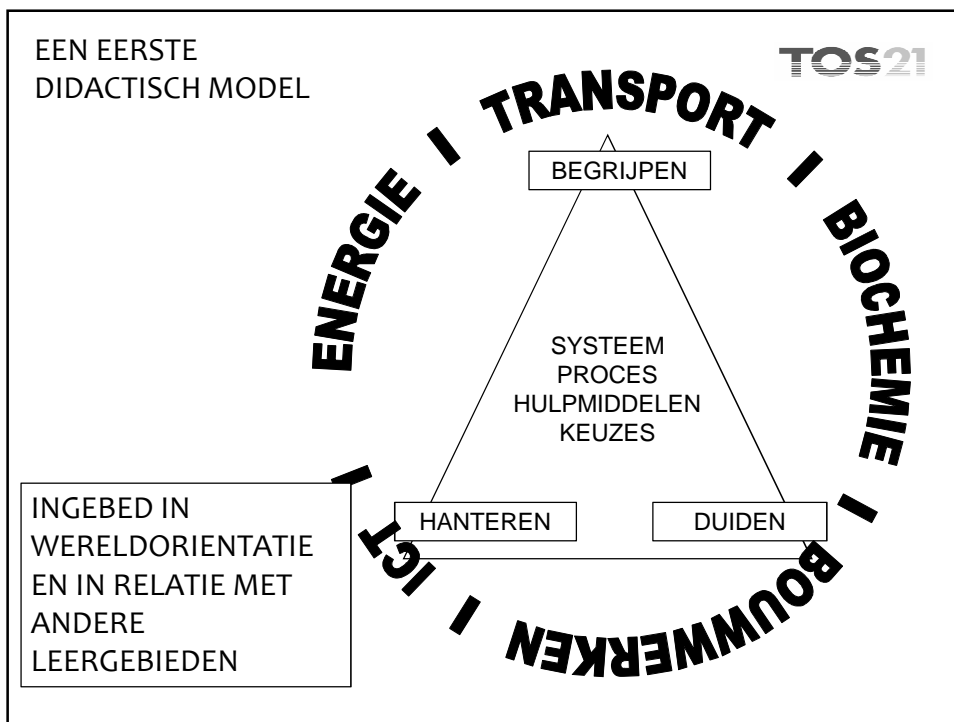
EEN EERSTE
DIDACTISCH MODEL

TOS21

TRANSPORT

BIOCHEMIE

BOUWWERKEN

ICT

ENERGIE

BEGRIJPEN

SYSTEEM
PROCES
HULPMIDDELEN
KEUZES

HANTEREN

DUIDEN

INGEBED IN WERELDORIENTATIE EN IN RELATIE MET ANDERE LEERGEBIEDEN